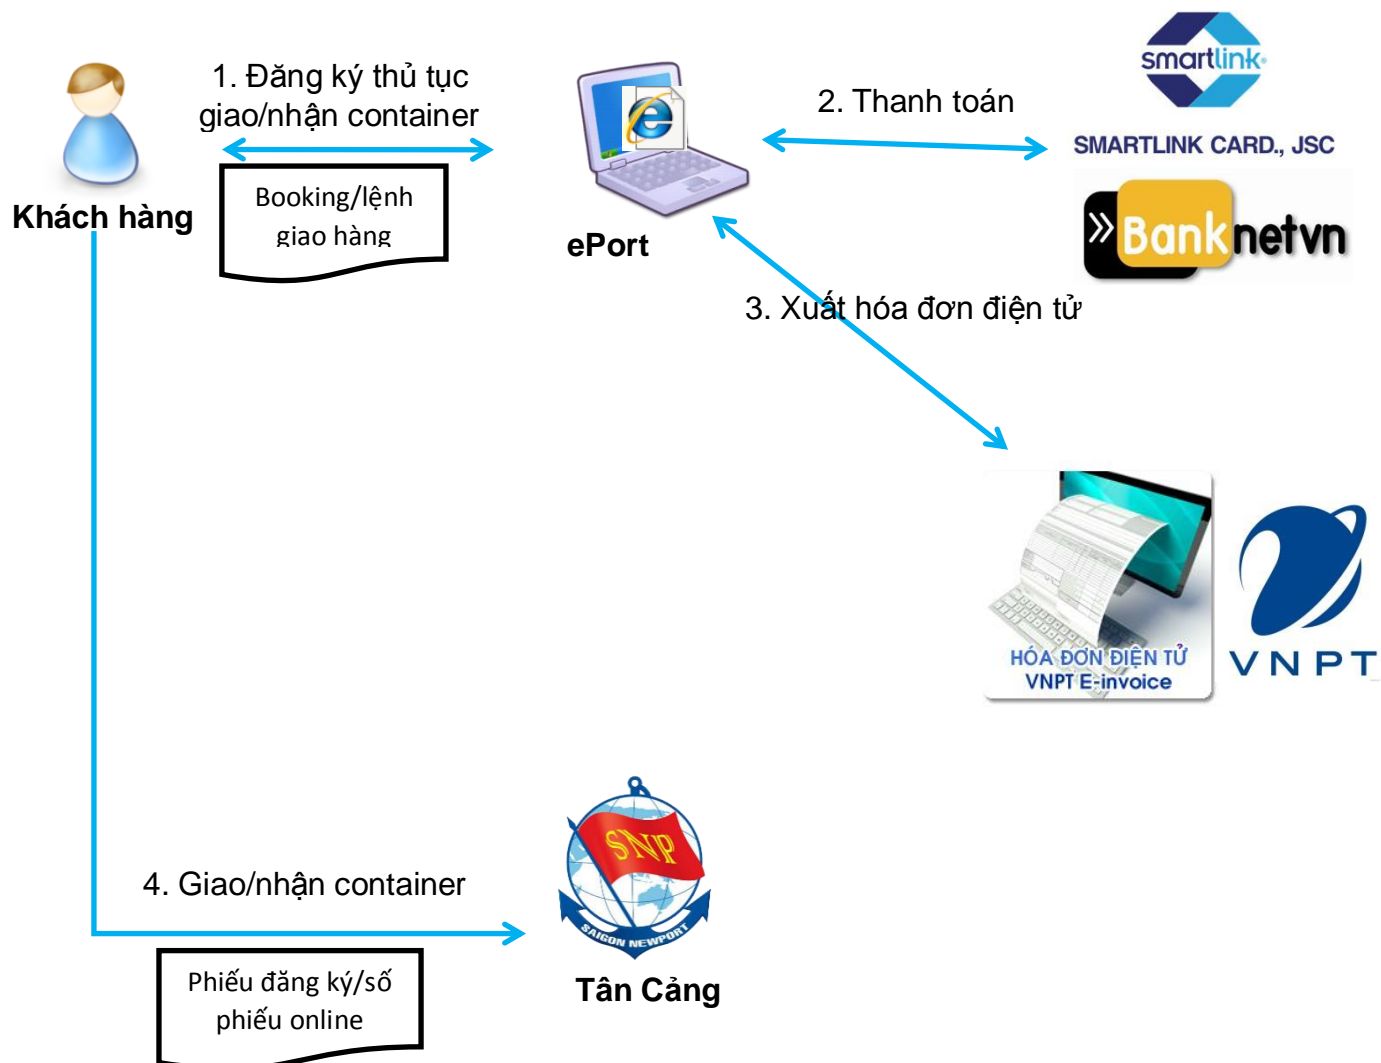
1. Đăng ký thủ tục giao/nhận container

Booking/lệnh giao hàng

Khách hàng

ePort

2. Thanh toán

smartlink

SMARTLINK CARD., JSC

Banknetvn

3. Xuất hóa đơn điện tử

HÓA ĐƠN ĐIỆN TỬ
VNPT E-invoice

VNPT

4. Giao/nhận container

Phiếu đăng ký/số phiếu online

SNP

SAIGON NEWPORT

Tân Cảng